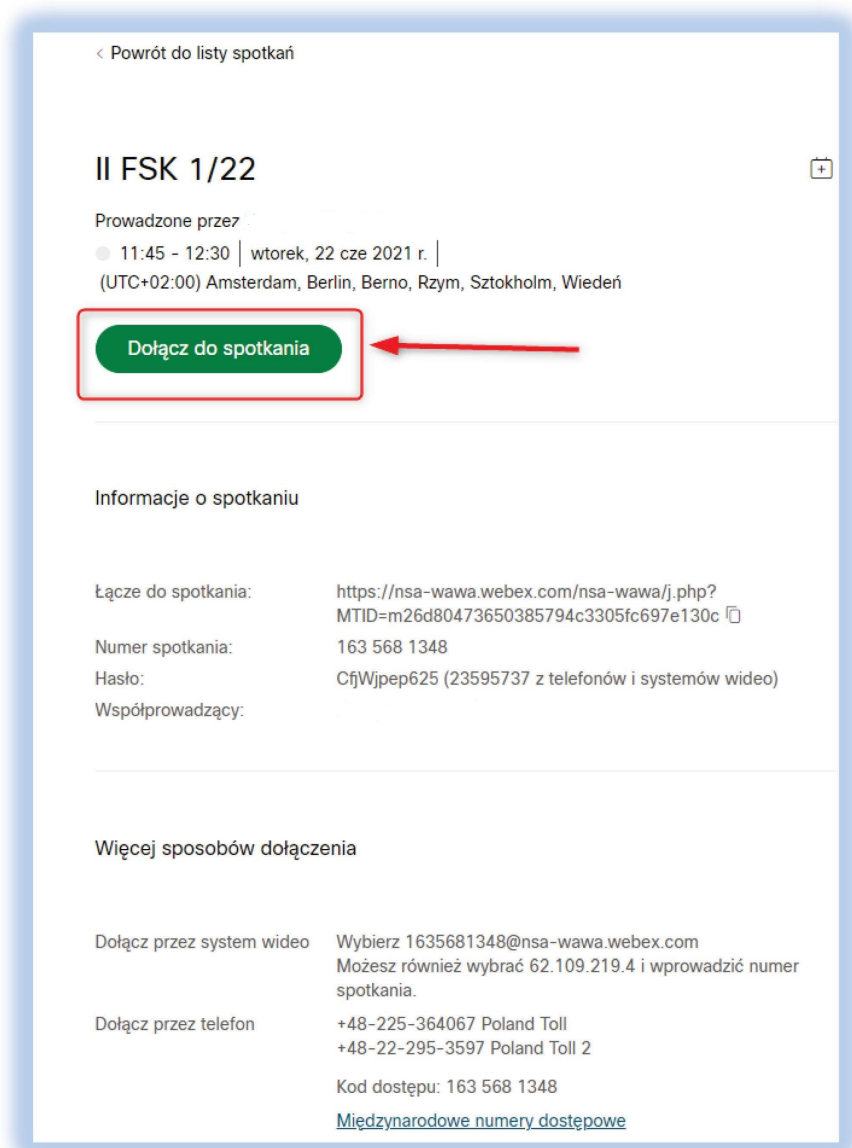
< Powrót do listy spotkań

II FSK 1/22

Prowadzone przez

11:45 - 12:30 | wtorek, 22 cze 2021 r. |
(UTC+02:00) Amsterdam, Berlin, Berno, Rzym, Sztokholm, Wiedeń

Dołącz do spotkania

Informacje o spotkaniu

| | |
|---|---|
| Łącze do spotkania: | https://nsa-wawa.webex.com/nsa-wawa/j.php?MTID=m26d80473650385794c3305fc697e130c |
| Numer spotkania: | 163 568 1348 |
| Hasło: | CfjWjpep625 (23595737 z telefonów i systemów wideo) |
| Współprowadzący: | |

Więcej sposobów dołączenia

| | |
|---|---|
| Dołącz przez system wideo | Wybierz 1635681348@nsa-wawa.webex.com Możesz również wybrać 62.109.219.4 i wprowadzić numer spotkania. |
| Dołącz przez telefon | +48-225-364067 Poland Toll +48-22-295-3597 Poland Toll 2 |
| | Kod dostępu: 163 568 1348 |
| | Międzynarodowe numery dostępowe |